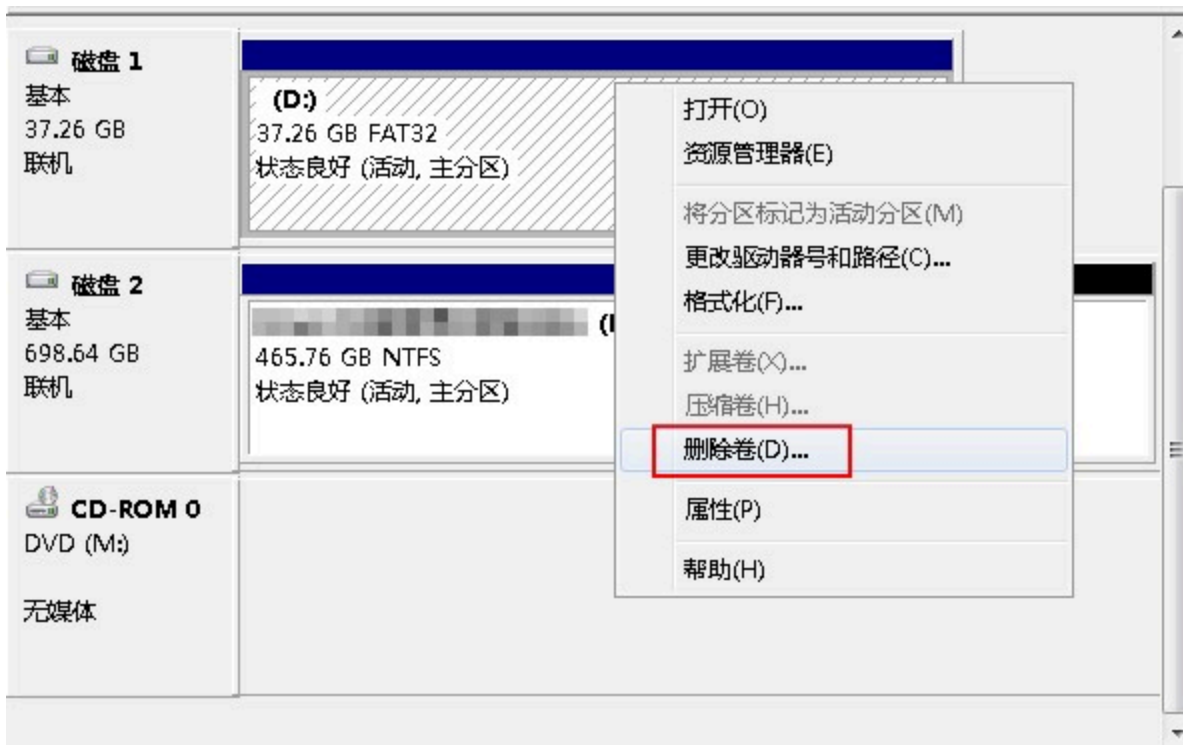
磁盘 1
基本
37.26 GB
联机

(D:)
37.26 GB FAT32
状态良好 (活动, 主分区)

磁盘 2
基本
698.64 GB
联机

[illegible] (I
465.76 GB NTFS
状态良好 (活动, 主分区)

CD-ROM 0
DVD (M:)

无媒体

打开(O)
资源管理器(E)
将分区标记为活动分区(M)
更改驱动器号和路径(C)...
格式化(F)...
扩展卷(X)...
压缩卷(H)...
删除卷(D)...
属性(P)
帮助(H)